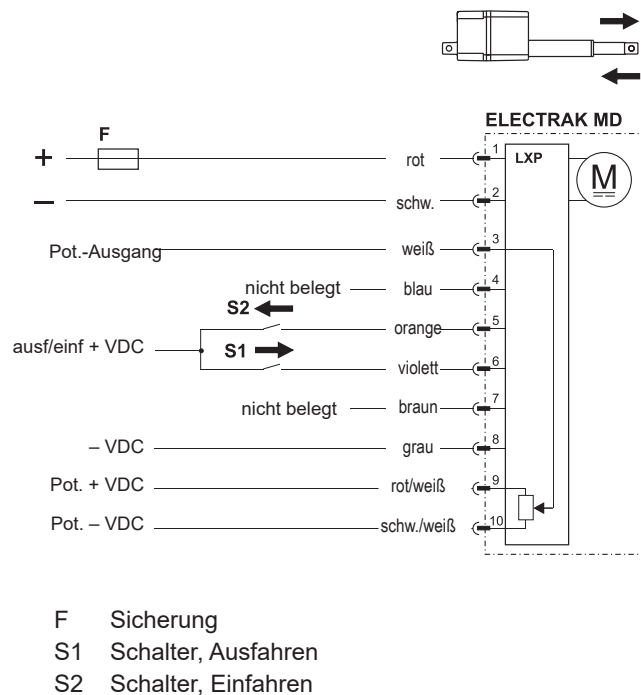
ELECTRAK MD

F

+

–

LXP

M

rot 1
schw. 2
Pot.-Ausgang weiß 3
nicht belegt blau 4
S2
orange 5
ausf/einf + VDC
S1
violett 6
nicht belegt braun 7
– VDC grau 8
Pot. + VDC rot/weiß 9
Pot. – VDC schw./weiß 10

F Sicherung
S1 Schalter, Ausfahren
S2 Schalter, Einfahren